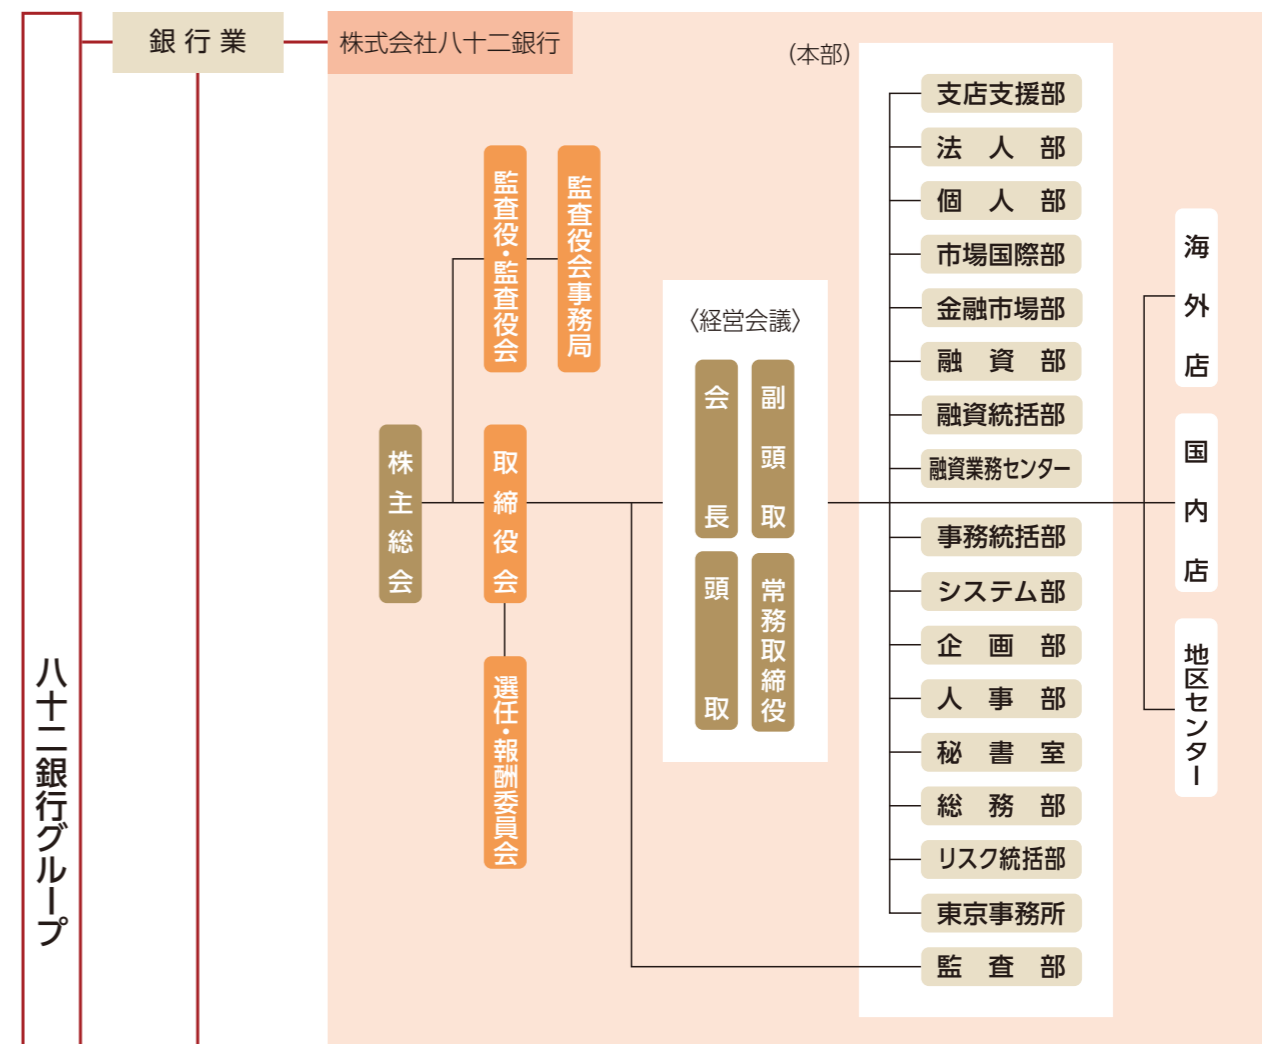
八十二銀行グループ

銀行業

株式会社八十二銀行

（本部）

株主総会

監査役・監査役会

監査役会事務局

取締役会

選任・報酬委員会

〈経営会議〉

会長

副頭取

頭取

常務取締役

支店支援部
法人部
個人部
市場国際部
金融市場部
融資部
融資統括部
融資業務センター
事務統括部
システム部
企画部
人事部
秘書室
総務部
リスク統括部
東京事務所
監査部

海外店

国内店

地区センター